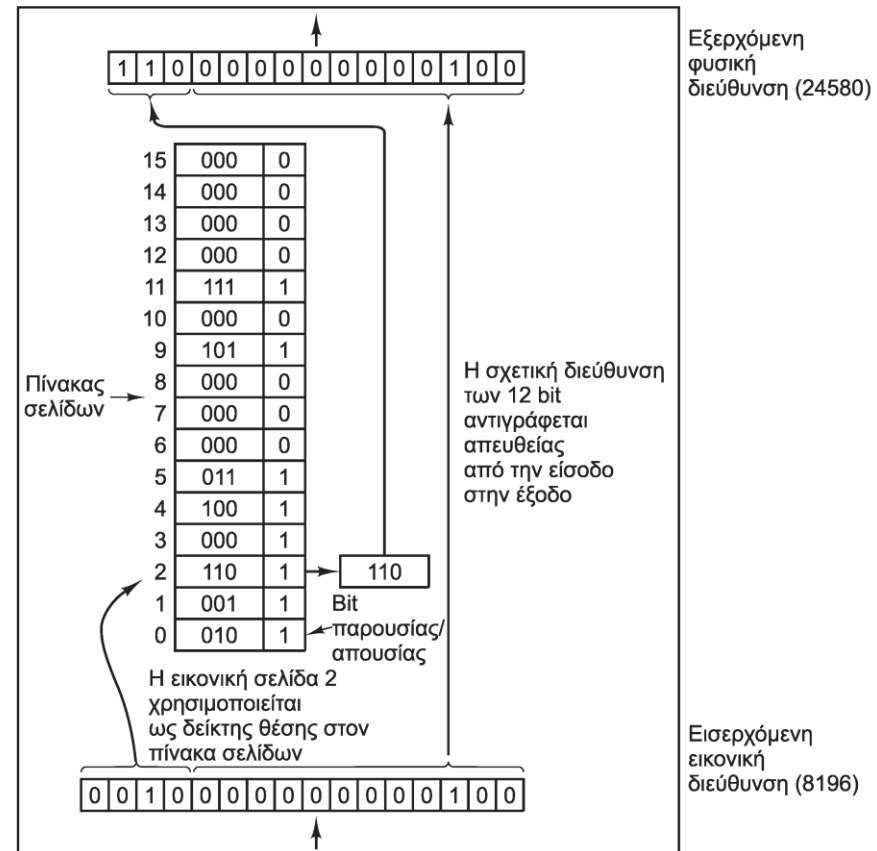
| 1 | 1 | 0 | 0 | 0 | 0 | 0 | 0 | 0 | 0 | 0 | 0 | 1 | 0 | 0 |
|---|---|---|---|---|---|---|---|---|---|---|---|---|---|---|

Εξερχόμενη φυσική διεύθυνση (24580)

| | | |
|---|---|---|
| 15 | 000 | 0 |
| 14 | 000 | 0 |
| 13 | 000 | 0 |
| 12 | 000 | 0 |
| 11 | 111 | 1 |
| 10 | 000 | 0 |
| 9 | 101 | 1 |
| 8 | 000 | 0 |
| 7 | 000 | 0 |
| 6 | 000 | 0 |
| 5 | 011 | 1 |
| 4 | 100 | 1 |
| 3 | 000 | 1 |
| 2 | 110 | 1 |
| 1 | 001 | 1 |
| 0 | 010 | 1 |

Πίνακας σελίδων

110

Bit παρουσίας/απουσίας

Η σχετική διεύθυνση των 12 bit αντιγράφεται απευθείας από την είσοδο στην έξοδο

Η εικονική σελίδα 2 χρησιμοποιείται ως δείκτης θέσης στον πίνακα σελίδων

Εισερχόμενη εικονική διεύθυνση (8196)

| 0 | 0 | 1 | 0 | 0 | 0 | 0 | 0 | 0 | 0 | 0 | 0 | 0 | 1 | 0 | 0 |
|---|---|---|---|---|---|---|---|---|---|---|---|---|---|---|---|